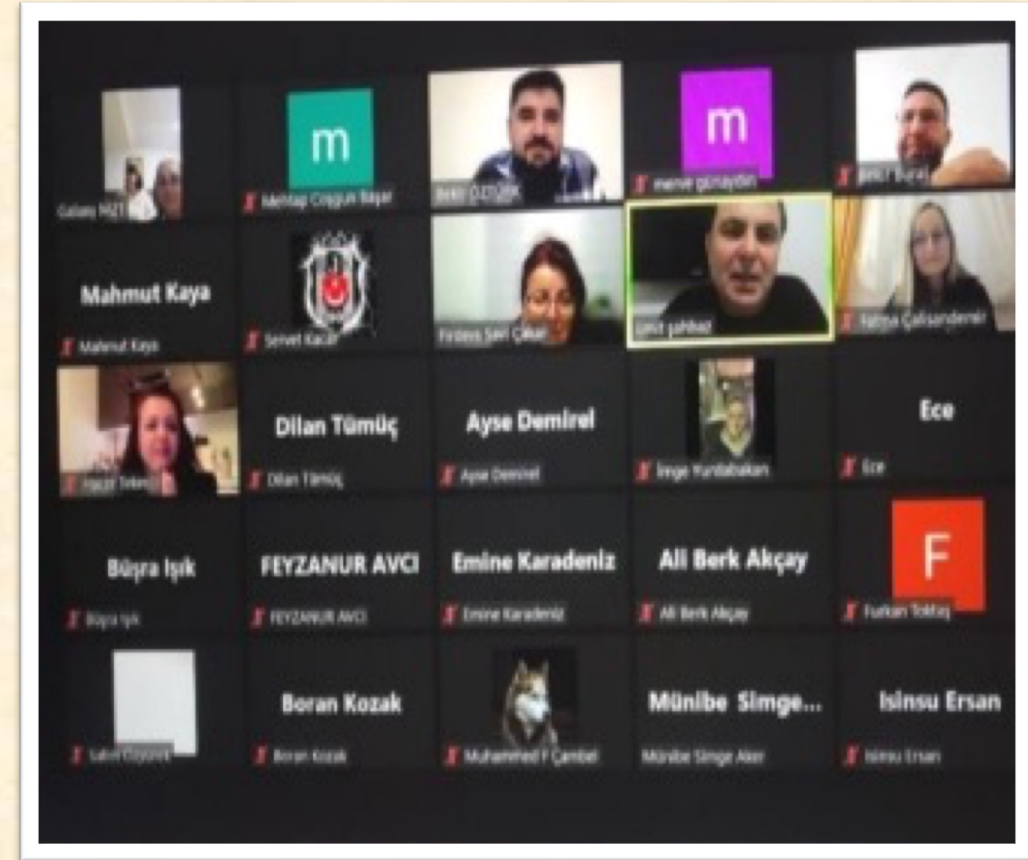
Gulsen YÜZT

m

Mehtap Coşgun Başar

Bekir ÖZTÜRK

m

merve günaydın

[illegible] Buran

Mahmut Kaya

Mahmut Kaya

Servet Kacar

Firdevs Sarı Çakar

Ümit şahbaz

Fatma Çalışandemir

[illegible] Tekin

Dilan Tümüç

Dilan Tümüç

Ayse Demirel

Ayse Demirel

İmge Yurdabakan

Ece

Ece

Büşra Işık

Büşra Işık

FEYZANUR AVCI

FEYZANUR AVCI

Emine Karadeniz

Emine Karadeniz

Ali Berk Akçay

Ali Berk Akçay

F

Furkan Toktaş

Sahin Coşkun

Boran Kozak

Boran Kozak

Muhammed F Çambel

Münibe Simge...

Münibe Simge Aker

Isinsu Ersan

Isinsu Ersan